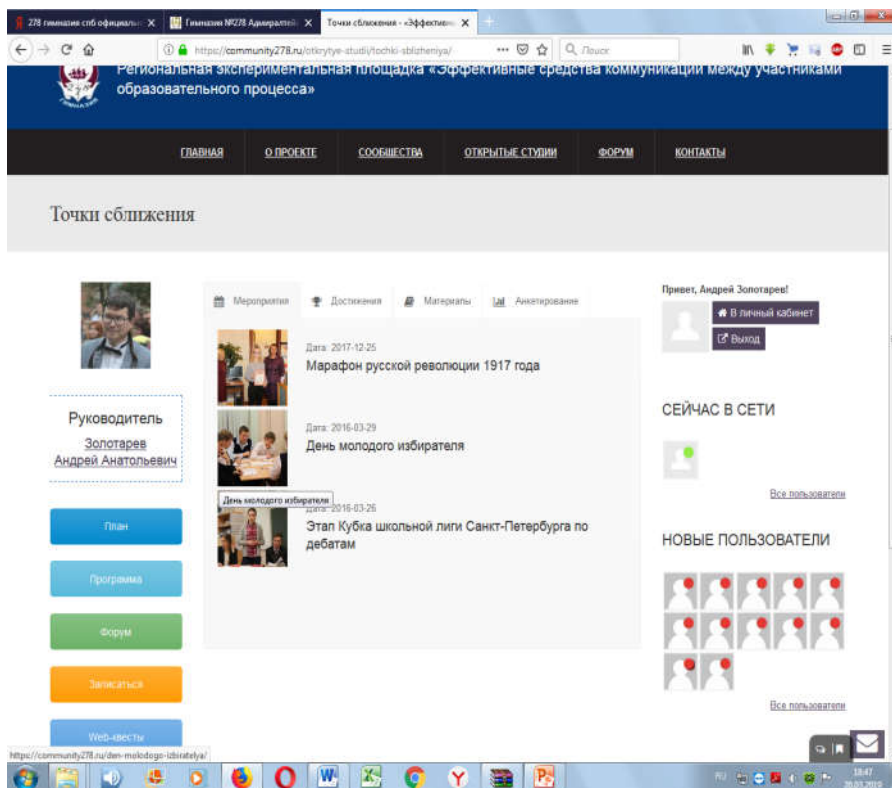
278 гимназия спб официальн ✕ | Гимназия №278 Адмиралтей ✕ | Точки сближения - «Эффективн ✕

https://community278.ru/otkrytye-studii/tochki-sblizheniya/ ··· Поиск

Региональная экспериментальная площадка «Эффективные средства коммуникации между участниками образовательного процесса»

ГЛАВНАЯ О ПРОЕКТЕ СООБЩЕСТВА ОТКРЫТЫЕ СТУДИИ ФОРУМ КОНТАКТЫ

Точки сближения

Руководитель
Золотарев Андрей Анатольевич

План
Программа
Форум
Записаться
Web-квесты

Мероприятия Достижения Материалы Анкетирование

Дата: 2017-12-25
Марафон русской революции 1917 года

Дата: 2016-03-29
День молодого избирателя

День молодого избирателя
Дата: 2016-03-26
Этап Кубка школьной лиги Санкт-Петербурга по дебатам

Привет, Андрей Золотарев!
В личный кабинет
Выход

СЕЙЧАС В СЕТИ
Все пользователи

НОВЫЕ ПОЛЬЗОВАТЕЛИ
Все пользователи

https://community278.ru/den-molodogo-izbiratelya/

RU 18:47 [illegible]